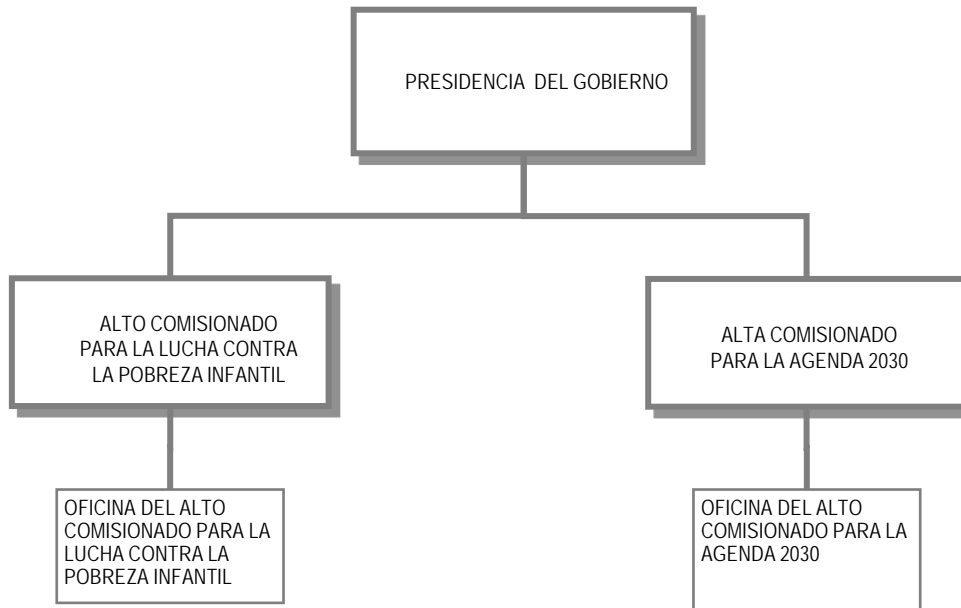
PRESIDENCIA DEL GOBIERNO

ALTO COMISIONADO PARA LA LUCHA CONTRA LA POBREZA INFANTIL

ALTA COMISIONADO PARA LA AGENDA 2030

OFICINA DEL ALTO COMISIONADO PARA LA LUCHA CONTRA LA POBREZA INFANTIL

OFICINA DEL ALTO COMISIONADO PARA LA AGENDA 2030